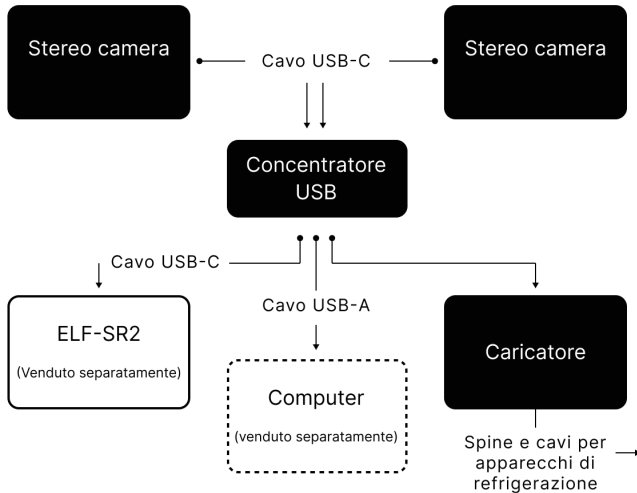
Stereo camera

Cavo USB-C

Stereo camera

Concentratore USB

Cavo USB-C

ELF-SR2

(Venduto separatamente)

Cavo USB-A

Computer

(venduto separatamente)

Caricatore

Spine e cavi per apparecchi di refrigerazione